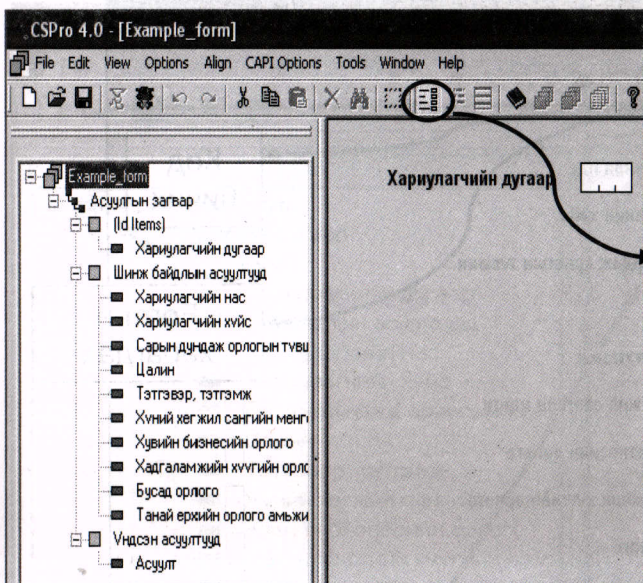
CSPro 4.0 - [Example_form]

File Edit View Options Align CAPI Options Tools Window Help

Example_form
Асуулгын загвар
(Id Items)
Хариулагчийн дугаар
Шинж байдлын асуултууд
Хариулагчийн нас
Хариулагчийн хүйс
Сарын дундаж орлогын түвш
Цалин
Тэтгэвэр, тэтгэмж
Хүний хөгжил сангийн мөнгө
Хувийн бизнесийн орлого
Хадгаламжийн хүүгийн орлс
Бусад орлого
Танай өрхийн орлого амьжи
Үндсэн асуултууд
Асуулт

Хариулагчийн дугаар